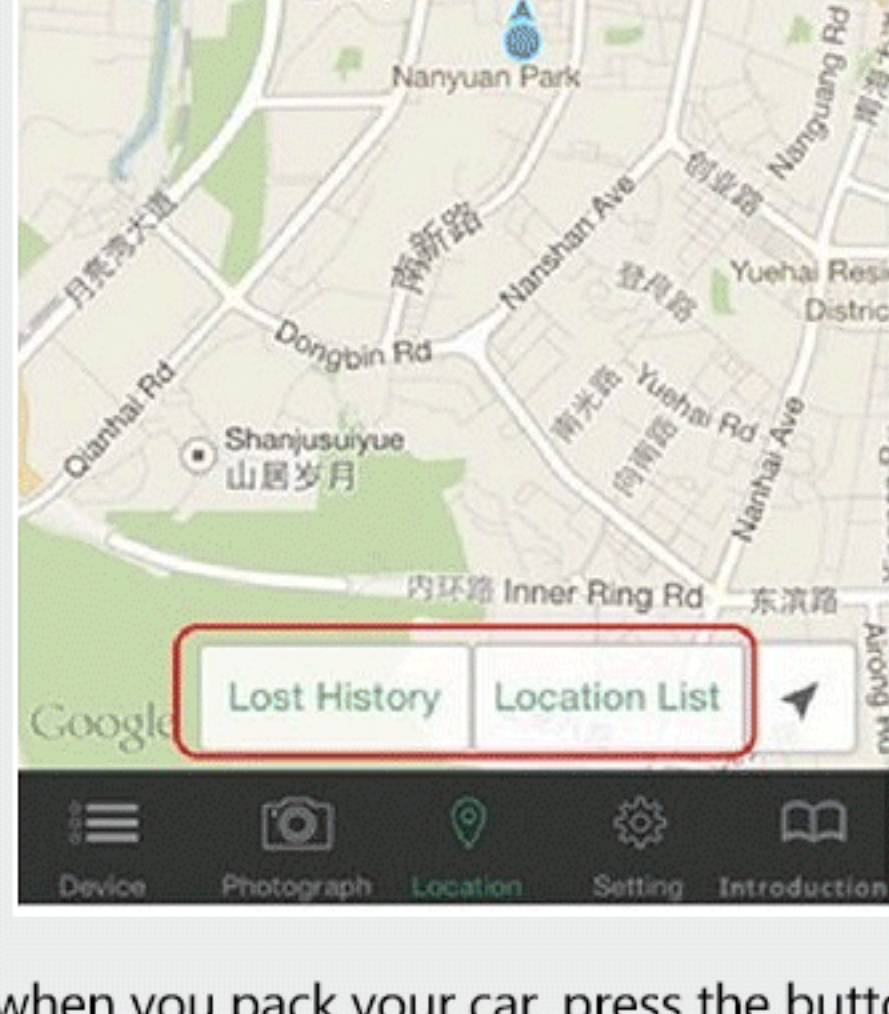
Nanyuan Park
Nanguang Rd
创业路
月亮湾大道
南新路
Nanshan Ave
登良路
Yuehai Resi
Distric
Dongbin Rd
Qianhai Rd
南光路
Yuehai Rd
向南路
Nanhai Ave
Shanjusuiyue
山居岁月
内环路 Inner Ring Rd
东滨路
Airong Rd
Google
Lost History
Location List
Device
Photograph
Location
Setting
Introduction

when you pack your car, press the butto